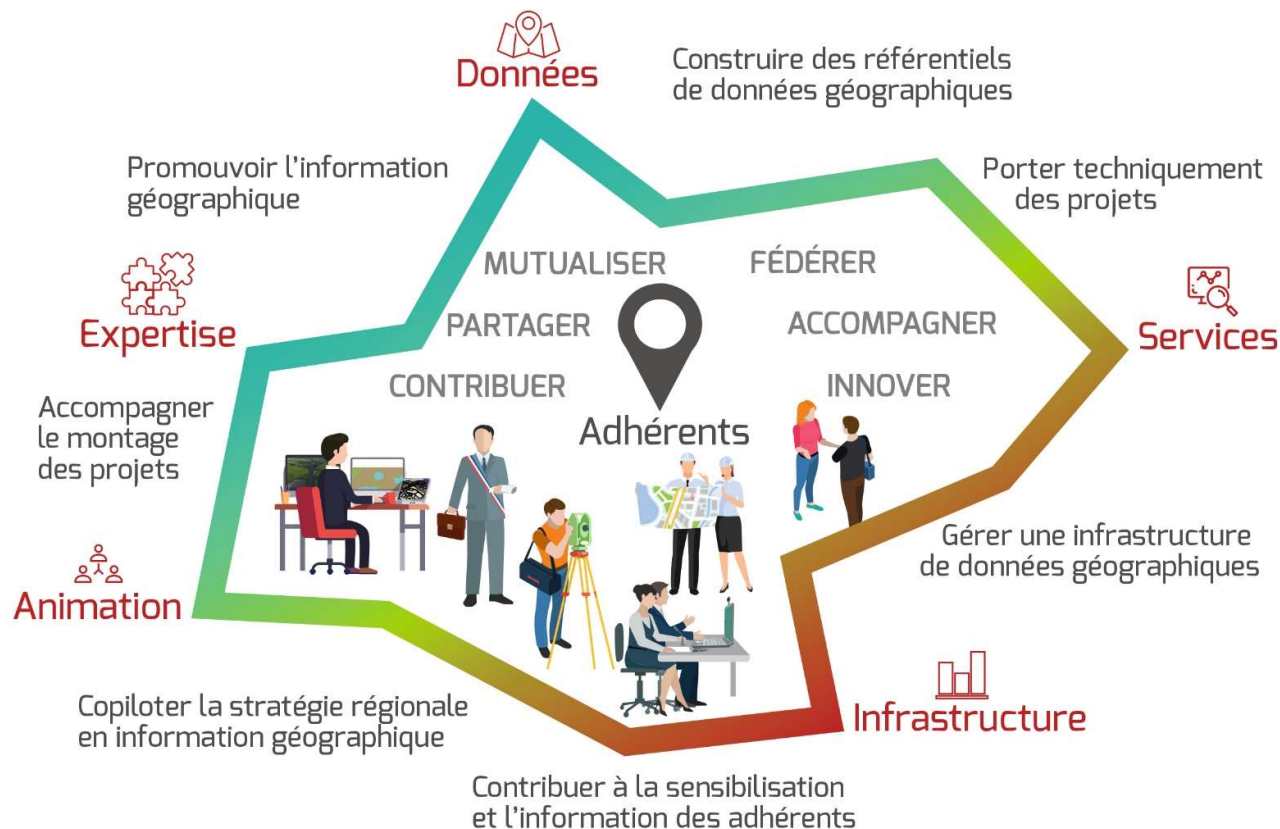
Données

Construire des référentiels de données géographiques

Promouvoir l'information géographique

Porter techniquement des projets

Expertise

Services

MUTUALISER

FÉDÉRER

PARTAGER

ACCOMPAGNER

CONTRIBUER

INNOVER

Accompagner le montage des projets

Adhérents

Gérer une infrastructure de données géographiques

Animation

Copiloter la stratégie régionale en information géographique

Infrastructure

Contribuer à la sensibilisation et l'information des adhérents